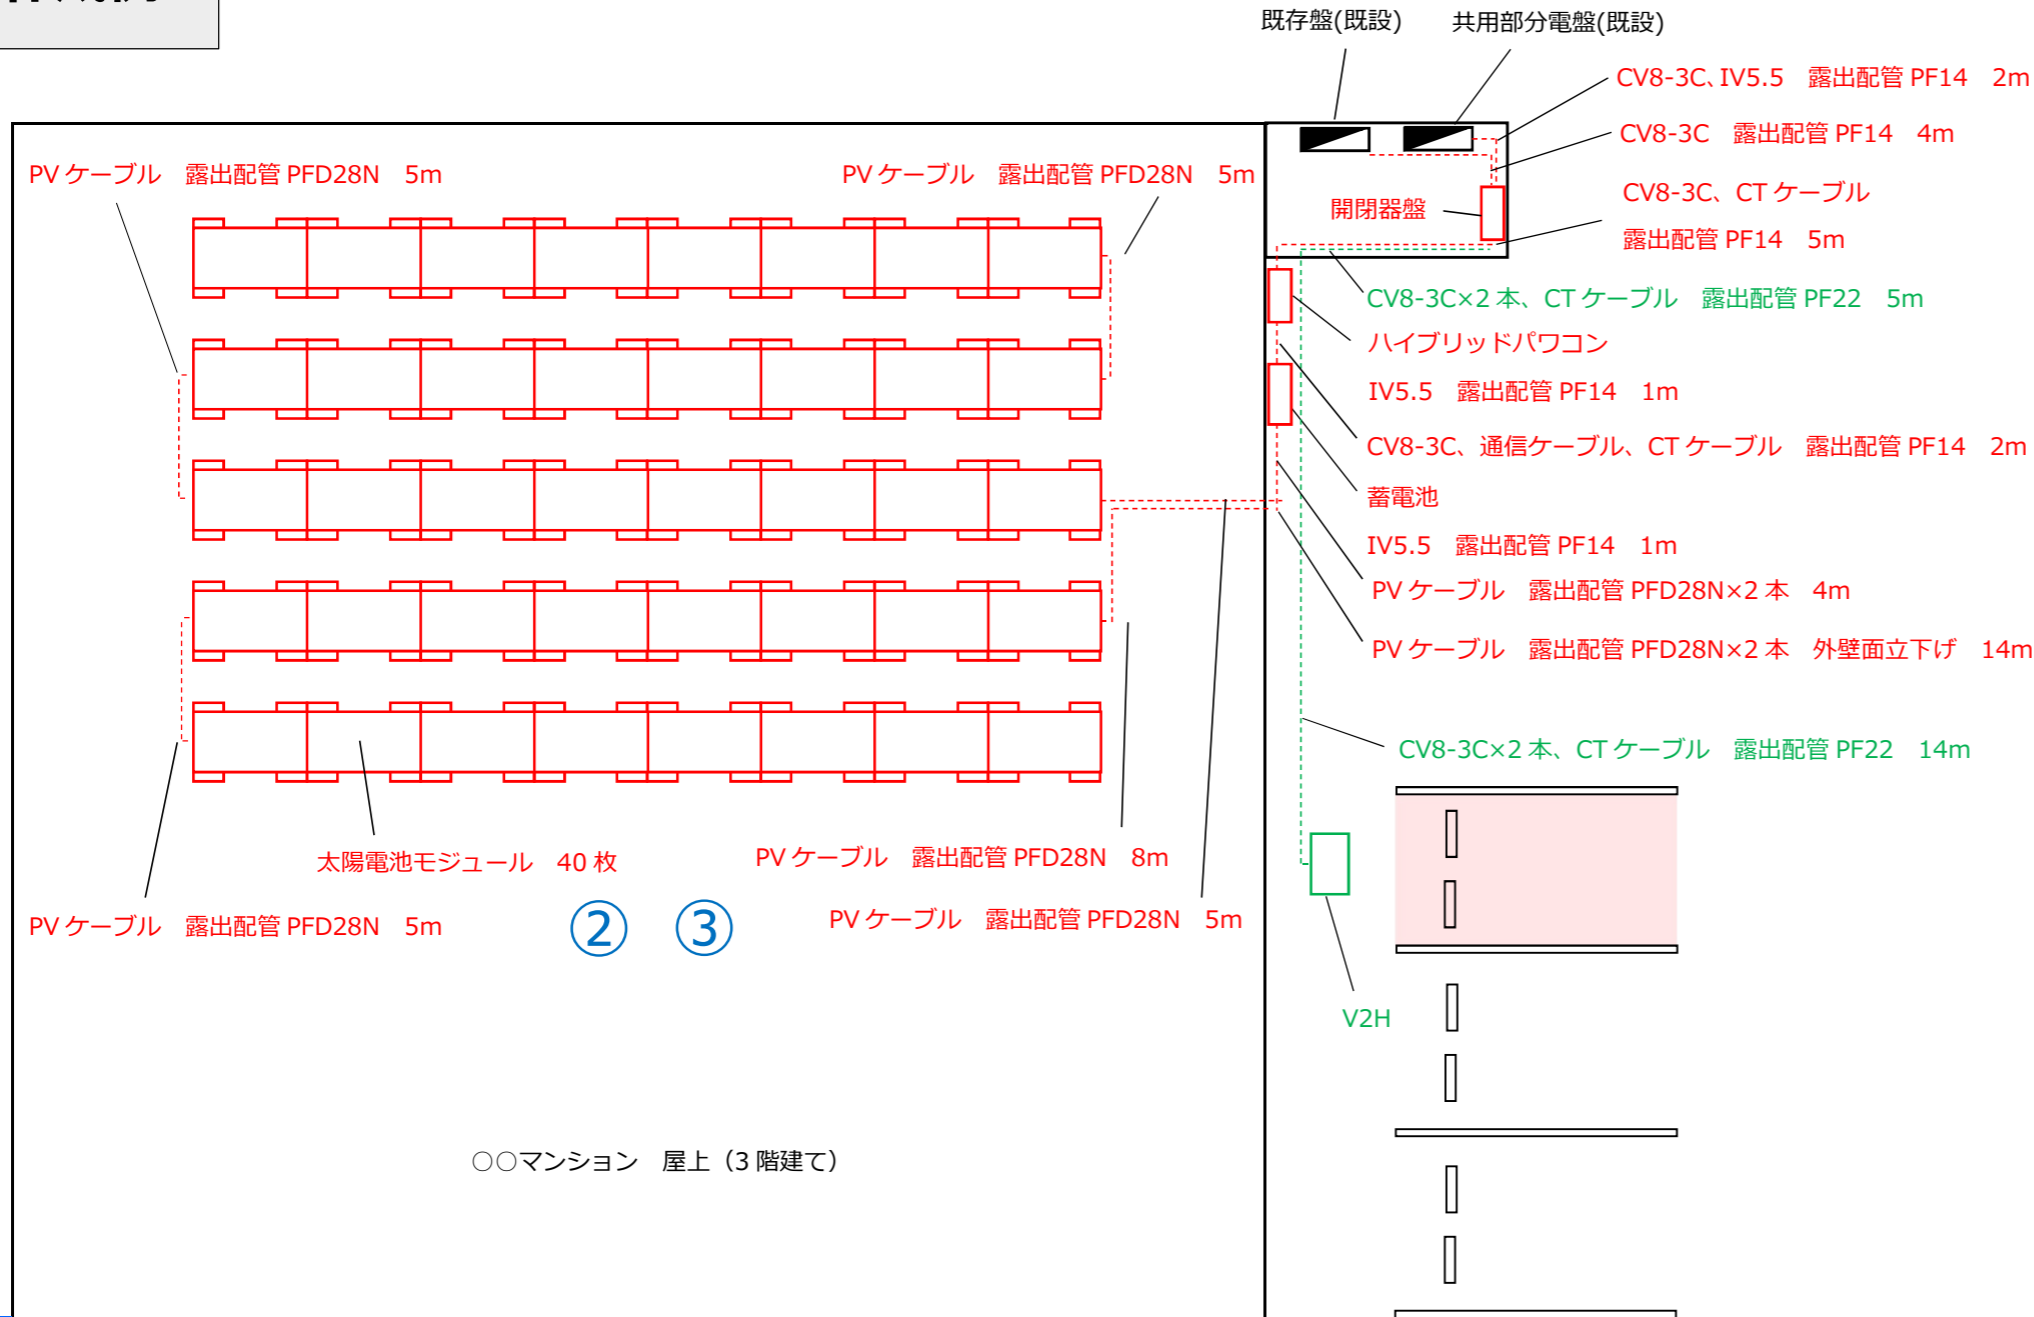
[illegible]

既存盤(既設)　共用部分電盤(既設)

CV8-3C､IV5.5　露出配管 PF14　2m

CV8-3C　露出配管 PF14　4m

CV8-3C、CT ケーブル 露出配管 PF14　5m

開閉器盤

PV ケーブル　露出配管 PFD28N　5m

PV ケーブル　露出配管 PFD28N　5m

CV8-3C×2 本、CT ケーブル　露出配管 PF22　5m

ハイブリッドパワコン

IV5.5　露出配管 PF14　1m

CV8-3C、通信ケーブル、CT ケーブル　露出配管 PF14　2m

蓄電池

IV5.5　露出配管 PF14　1m

PV ケーブル　露出配管 PFD28N×2 本　4m

PV ケーブル　露出配管 PFD28N×2 本　外壁面立下げ　14m

CV8-3C×2 本、CT ケーブル　露出配管 PF22　14m

太陽電池モジュール　40 枚

PV ケーブル　露出配管 PFD28N　8m

PV ケーブル　露出配管 PFD28N　5m

②　③

PV ケーブル　露出配管 PFD28N　5m

V2H

○○マンション　屋上（3 階建て）